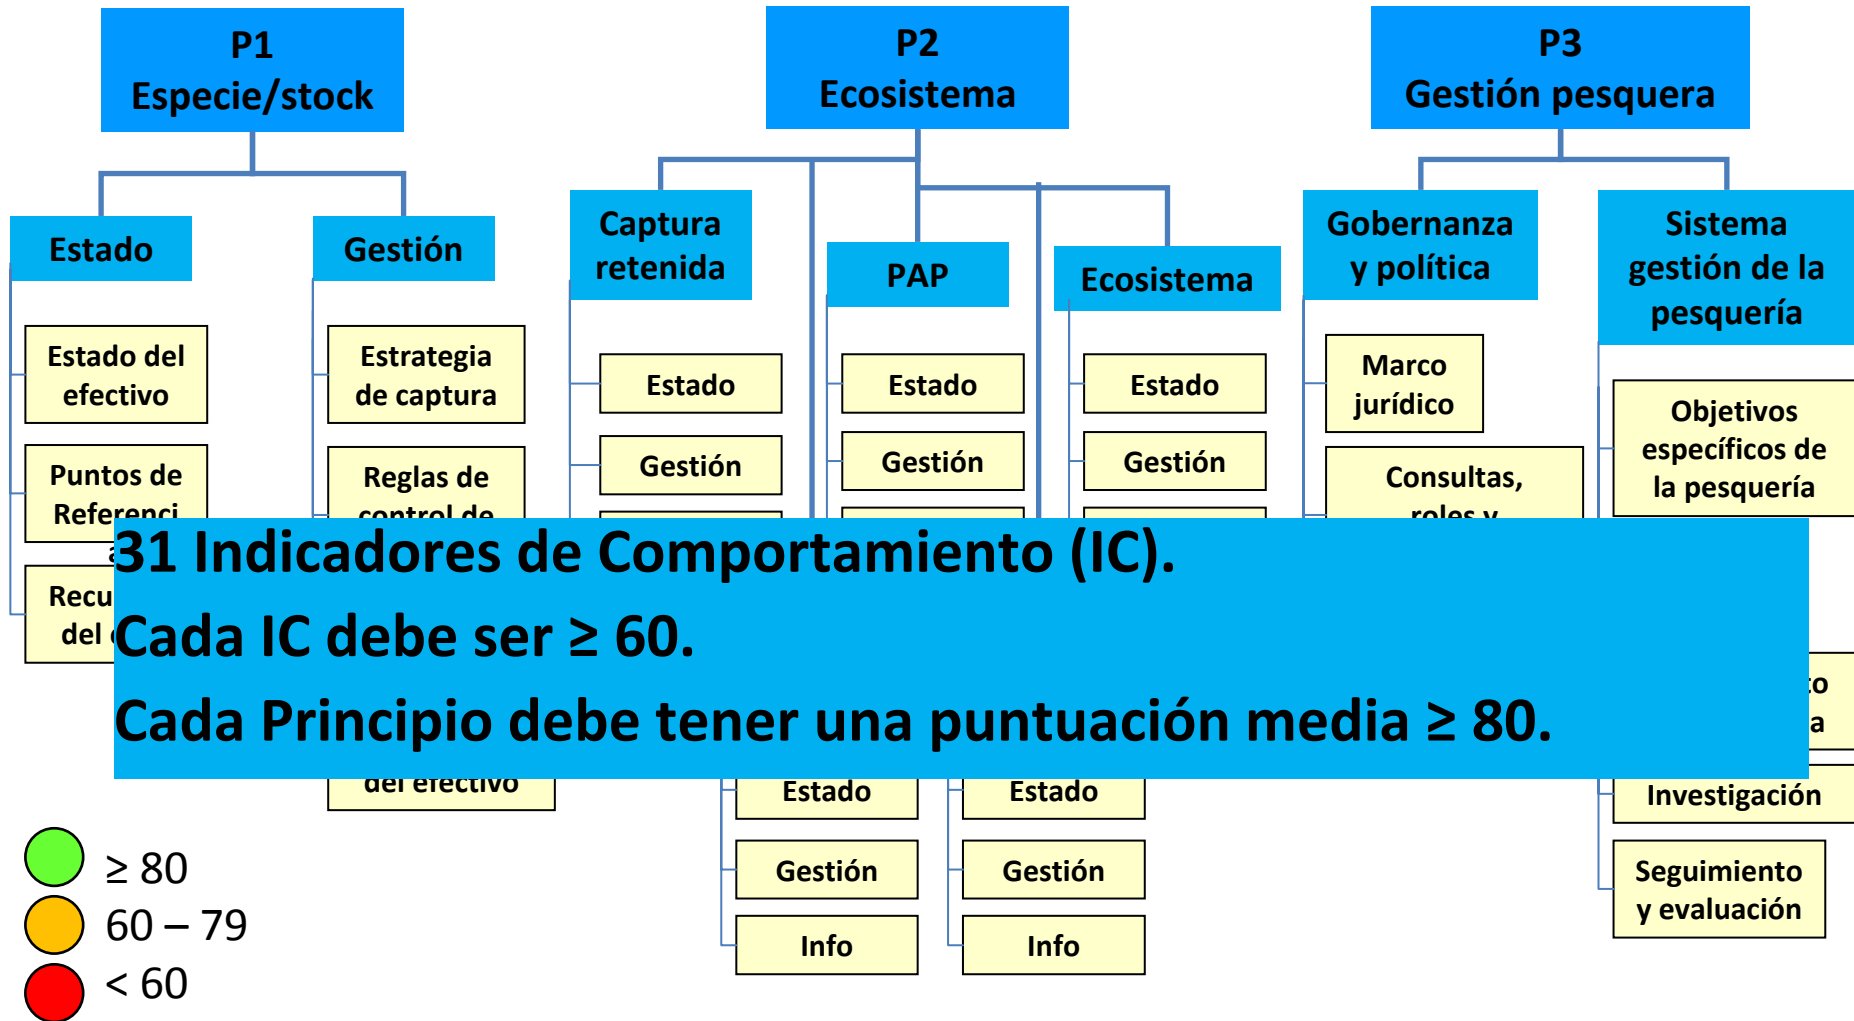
P1
Especie/stock

P2
Ecosistema

P3
Gestión pesquera

Estado

Gestión

Captura retenida

PAP

Ecosistema

Gobernanza y política

Sistema gestión de la pesquería

Estado del efectivo

Estrategia de captura

Estado

Estado

Estado

Marco jurídico

Objetivos específicos de la pesquería

Puntos de Referenci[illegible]

Reglas de control de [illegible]

Gestión

Gestión

Gestión

Consultas, roles y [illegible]

Recu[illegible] del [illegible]

31 Indicadores de Comportamiento (IC).
Cada IC debe ser ≥ 60.
Cada Principio debe tener una puntuación media ≥ 80.

del efectivo

Estado

Estado

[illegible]o
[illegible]a

Investigación

Gestión

Gestión

Seguimiento y evaluación

Info

Info

≥ 80
60 – 79
< 60